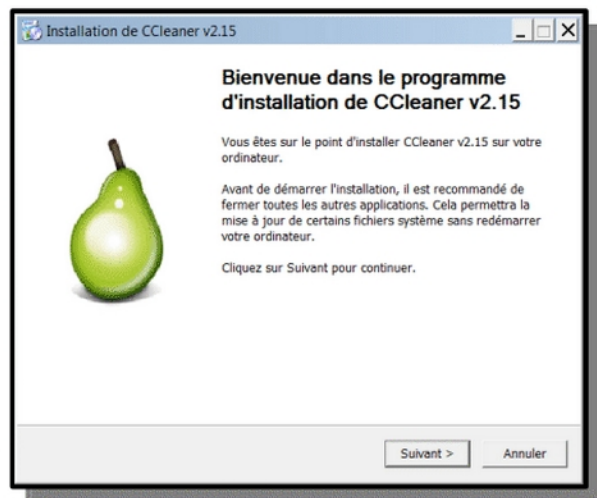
Installation de CCleaner v2.15

Bienvenue dans le programme d'installation de CCleaner v2.15

Vous êtes sur le point d'installer CCleaner v2.15 sur votre ordinateur.

Avant de démarrer l'installation, il est recommandé de fermer toutes les autres applications. Cela permettra la mise à jour de certains fichiers système sans redémarrer votre ordinateur.

Cliquez sur Suivant pour continuer.

Suivant >

Annuler